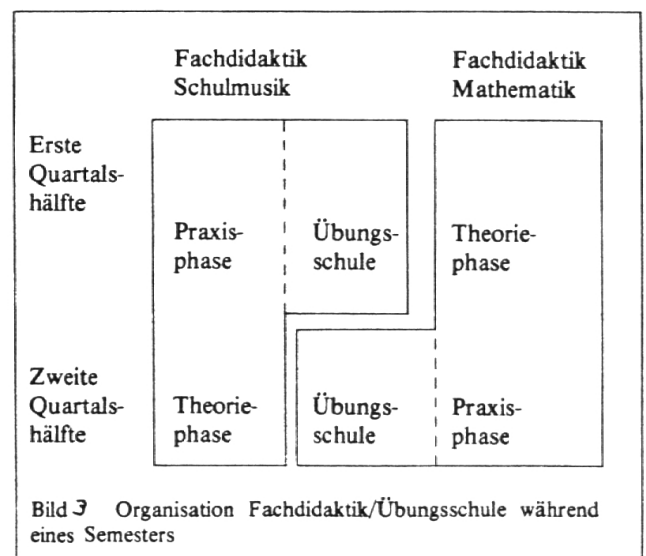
Fachdidaktik Schulmusik

Fachdidaktik Mathematik

Erste Quartalshälfte

Praxisphase

Übungsschule

Theoriephase

Zweite Quartalshälfte

Theoriephase

Übungsschule

Praxisphase

Bild 3 Organisation Fachdidaktik/Übungsschule während eines Semesters